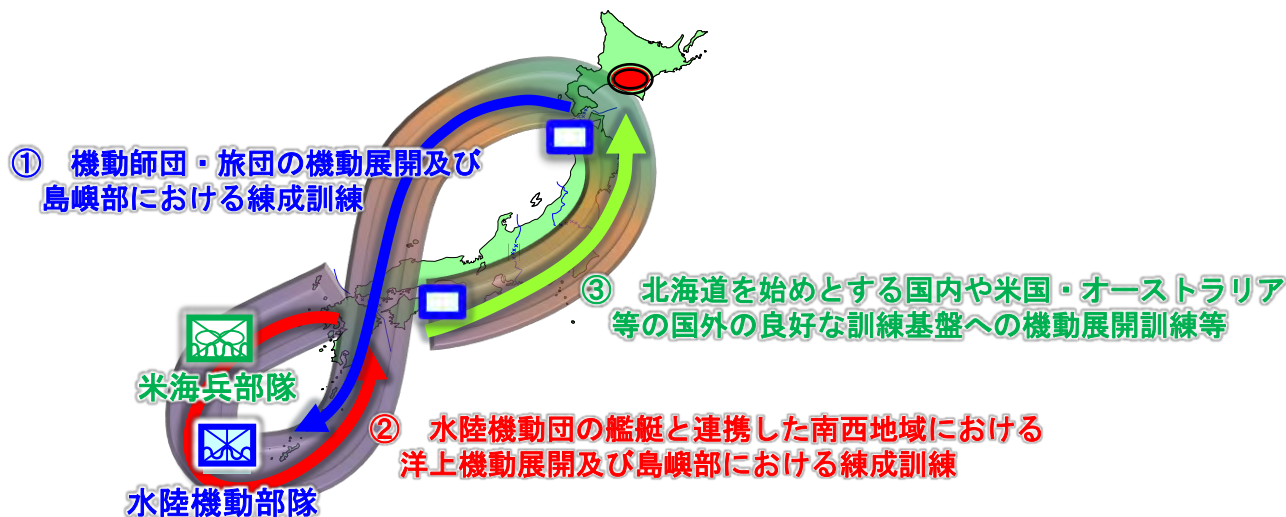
① 機動師団・旅団の機動展開及び島嶼部における練成訓練

③ 北海道を始めとする国内や米国・オーストラリア等の国外の良好な訓練基盤への機動展開訓練等

米海兵部隊

② 水陸機動団の艦艇と連携した南西地域における洋上機動展開及び島嶼部における練成訓練

水陸機動部隊